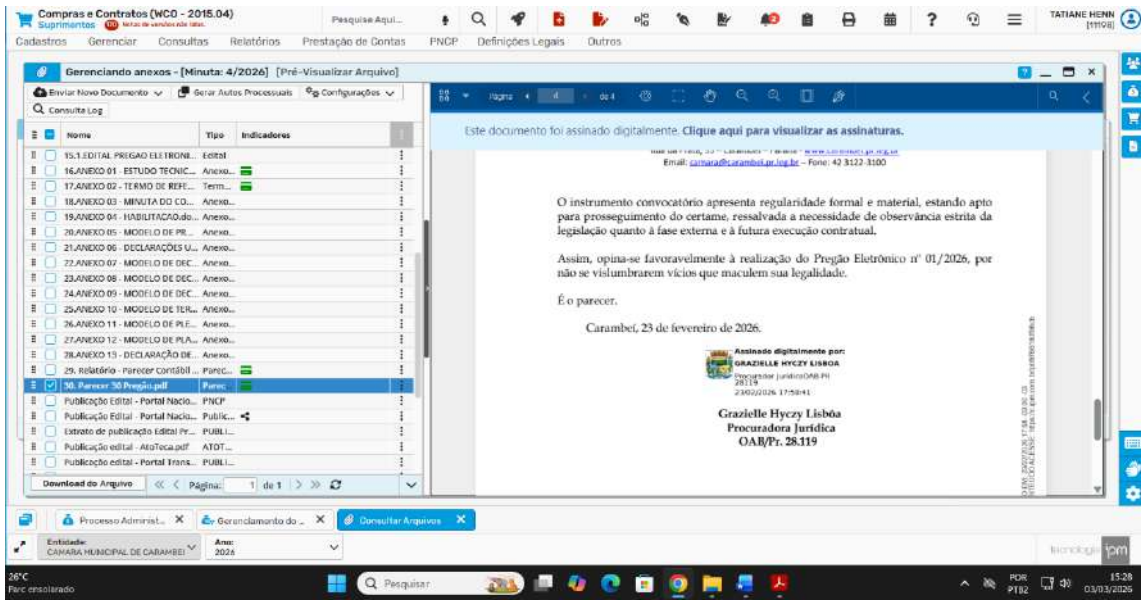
Compras e Contratos (WCO - 2015.04)
Suprimentos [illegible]
Pesquise Aqui...
TATIANE HENN [11198]
Cadastros Gerenciar Consultas Relatórios Prestação de Contas PNCP Definições Legais Outros

Gerenciando anexos - [Minuta: 4/2026] [Pré-Visualizar Arquivo]
Enviar Novo Documento Gerar Autos Processuais Configurações
Consulta Log

| Nome | Tipo | Indicadores |
|---|---|---|
| 15.1.EDITAL PREGAO ELETRONI... | Edital | |
| 16.ANEXO 01 - ESTUDO TECNIC... | Anexo... | |
| 17.ANEXO 02 - TERMO DE REFE... | Term... | |
| 18.ANEXO 03 - MINUTA DO CO... | Anexo... | |
| 19.ANEXO 04 - HABILITACAO.do... | Anexo... | |
| 20.ANEXO 05 - MODELO DE PR... | Anexo... | |
| 21.ANEXO 06 - DECLARAÇOES U... | Anexo... | |
| 22.ANEXO 07 - MODELO DE DEC... | Anexo... | |
| 23.ANEXO 08 - MODELO DE DEC... | Anexo... | |
| 24.ANEXO 09 - MODELO DE DEC... | Anexo... | |
| 25.ANEXO 10 - MODELO DE TER... | Anexo... | |
| 26.ANEXO 11 - MODELO DE PLE... | Anexo... | |
| 27.ANEXO 12 - MODELO DE PLA... | Anexo... | |
| 28.ANEXO 13 - DECLARAÇÃO DE... | Anexo... | |
| 29. Relatório - Parecer Contábil ... | Parec... | |
| 30. Parecer 30 Pregão.pdf | Parec | |
| Publicação Edital - Portal Nacio... | PNCP | |
| Publicação Edital - Portal Nacio... | Public... | |
| Extrato de publicação Edital Pr... | PUBLI... | |
| Publicação edital - AtoTeca.pdf | ATOT... | |
| Publicação edital - Portal Trans... | PUBLI... | |

Download do Arquivo Página: 1 de 1

Página 4 de 4

Este documento foi assinado digitalmente. Clique aqui para visualizar as assinaturas.

Email: camara@carambei.pr.leg.br – Fone: 42 3122-3100

O instrumento convocatório apresenta regularidade formal e material, estando apto para prosseguimento do certame, ressalvada a necessidade de observância estrita da legislação quanto à fase externa e à futura execução contratual.

Assim, opina-se favoravelmente à realização do Pregão Eletrônico nº 01/2026, por não se vislumbrarem vícios que maculem sua legalidade.

É o parecer.

Carambeí, 23 de fevereiro de 2026.

Assinado digitalmente por:
GRAZIELLE HYCZY LISBOA
Procurador JurídicoOAB-PR 28119
23/02/2026 17:58:41

Grazielle Hyczy Lisbôa
Procuradora Jurídica
OAB/Pr. 28.119

Processo Administ... Gerenciamento do ... Consultar Arquivos
Entidade: CAMARA MUNICIPAL DE CARAMBEI Ano: 2026
tecnologia ipm

26°C Parc ensolarado
Pesquisar
POR PTB2 15:28 03/03/2026